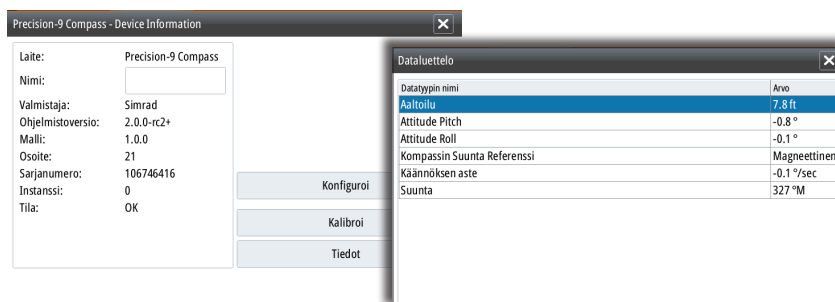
Precision-9 Compass - Device Information

| Laite: | Precision-9 Compass |
|---|---|
| Nimi: | |
| Valmistaja: | Simrad |
| Ohjelmistoversio: | 2.0.0-rc2+ |
| Malli: | 1.0.0 |
| Osoite: | 21 |
| Sarjanumero: | 106746416 |
| Instanssi: | 0 |
| Tila: | OK |

Konfiguroi

Kalibroi

Tiedot

Dataluettelo

| Datatyypin nimi | Arvo |
|---|---|
| Aaltoilu | 7.8 ft |
| Attitude Pitch | -0.8 ° |
| Attitude Roll | -0.1 ° |
| Kompassin Suunta Referenssi | Magneettinen |
| Käännöksen aste | -0.1 °/sec |
| Suunta | 327 °M |